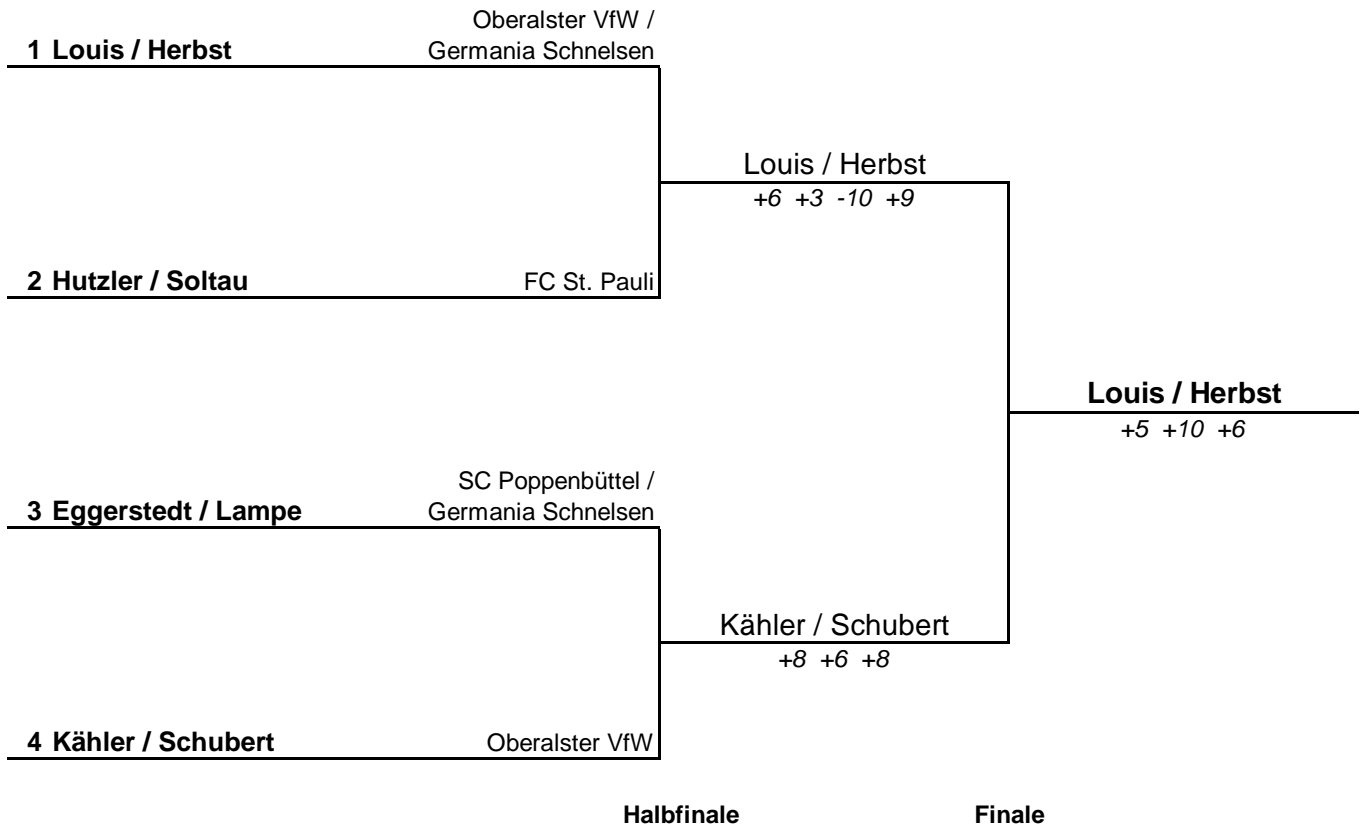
1 Louis / Herbst

Oberalster VfW / Germania Schnelsen

Louis / Herbst
+6 +3 -10 +9

2 Hutzler / Soltau

FC St. Pauli

Louis / Herbst
+5 +10 +6

3 Eggerstedt / Lampe

SC Poppenbüttel / Germania Schnelsen

Kähler / Schubert
+8 +6 +8

4 Kähler / Schubert

Oberalster VfW

Halbfinale

Finale